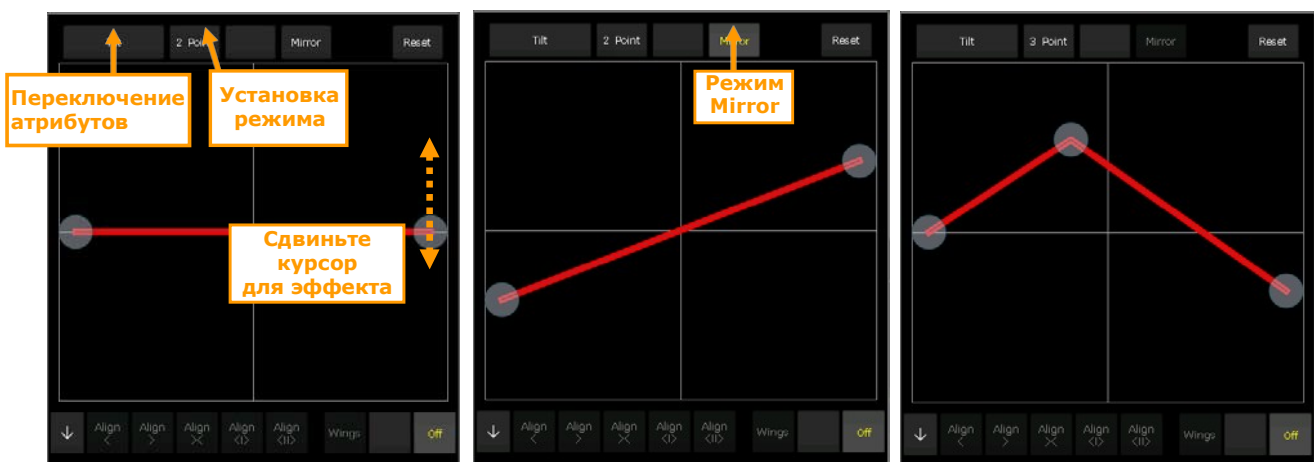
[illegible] 2 Point Mirror Reset

Переключение атрибутов

Установка режима

Сдвиньте курсор для эффекта

↓ Align < Align > Align >< Align <|> Align <|> Wings Off

Tilt 2 Point Mirror Reset

Режим Mirror

↓ Align < Align > Align >< Align <|> Align <|> Wings Off

Tilt 3 Point Mirror Reset

↓ Align < Align > Align >< Align <|> Align <|> Wings Off